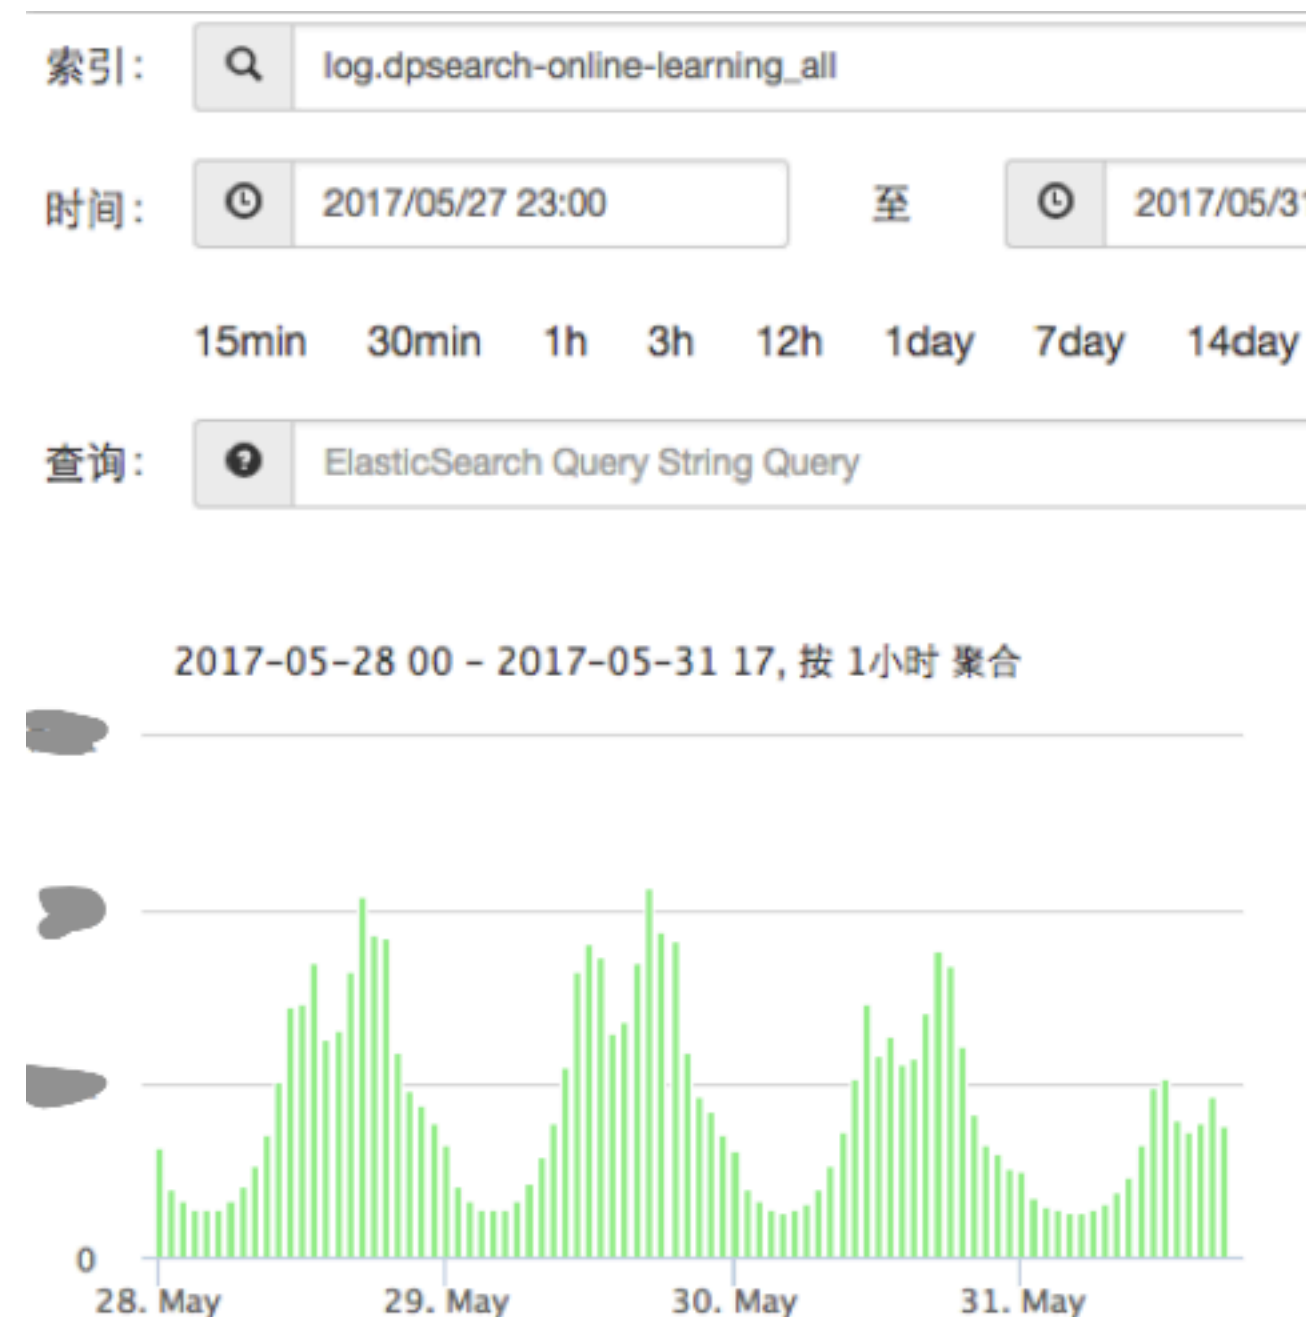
索引：

log.dpsearch-online-learning_all

时间：

2017/05/27 23:00

至

2017/05/3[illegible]

15min 30min 1h 3h 12h 1day 7day 14day

查询：

ElasticSearch Query String Query

2017-05-28 00 - 2017-05-31 17, 按 1小时 聚合

0

28. May

29. May

30. May

31. May